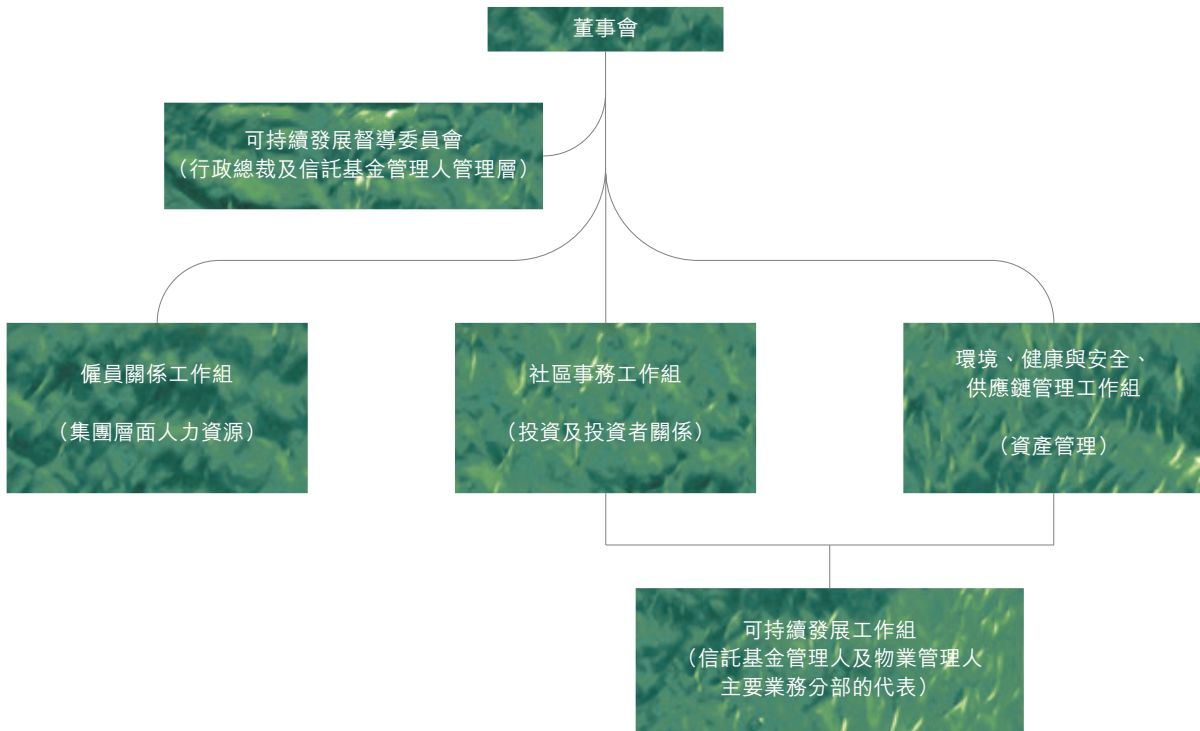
董事會

可持續發展督導委員會
(行政總裁及信託基金管理人管理層)

僱員關係工作組

(集團層面人力資源)

社區事務工作組

(投資及投資者關係)

環境、健康與安全、
供應鏈管理工作組

(資產管理)

可持續發展工作組
(信託基金管理人及物業管理人
主要業務分部的代表)